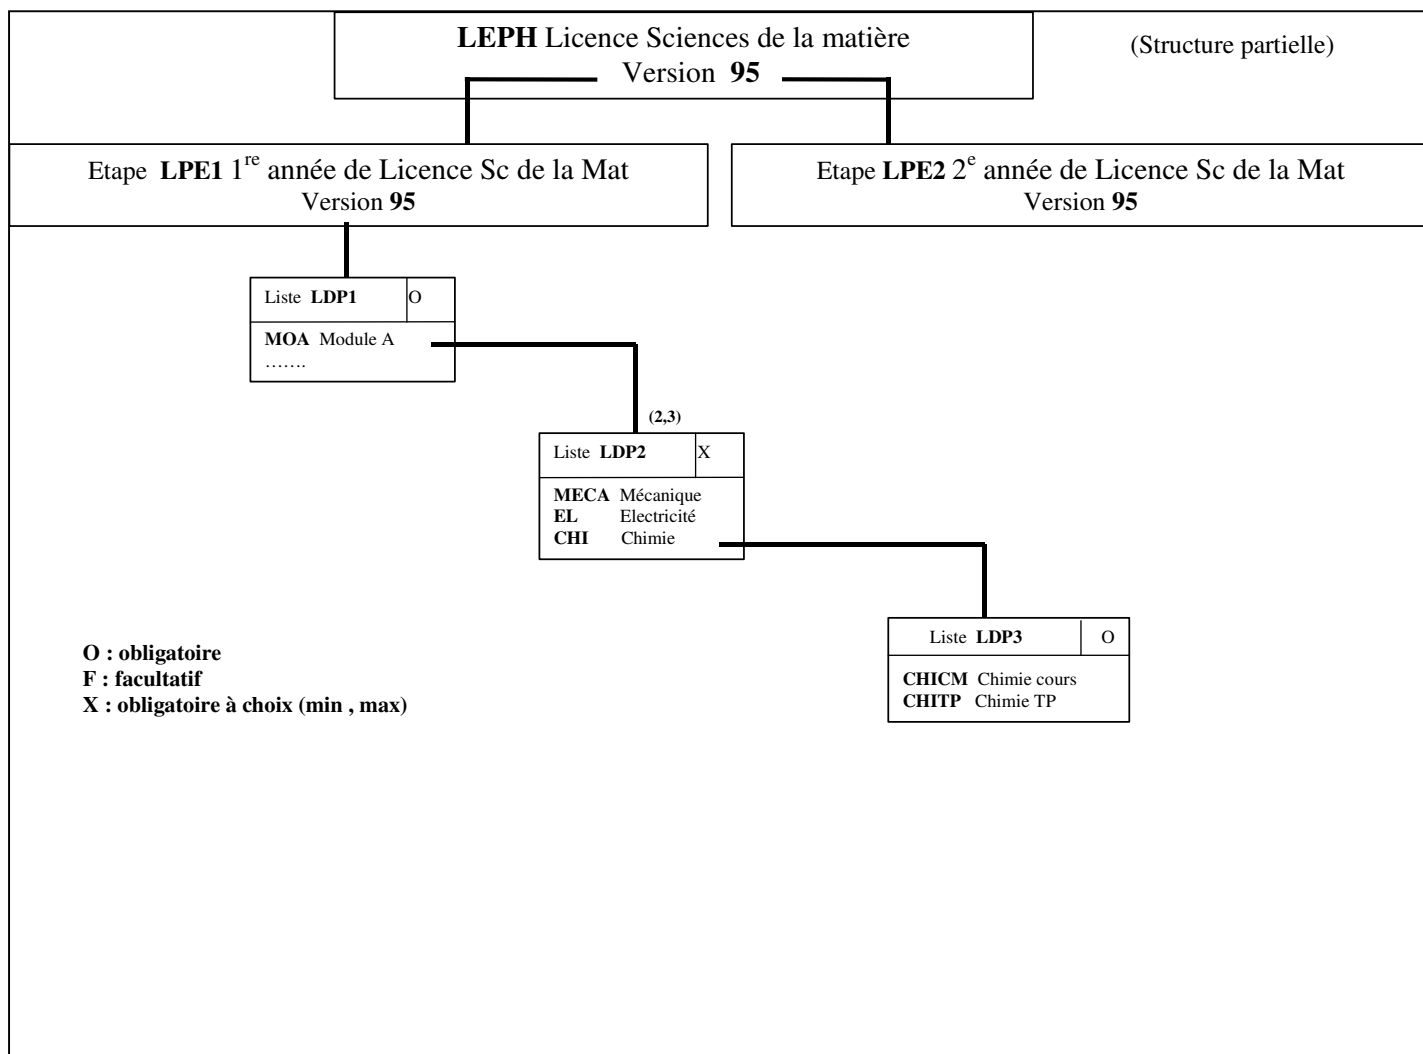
**LEPH** Licence Sciences de la matière
Version **95**

(Structure partielle)

Etape **LPE1** 1$^{re}$ année de Licence Sc de la Mat
Version **95**

Etape **LPE2** 2$^{e}$ année de Licence Sc de la Mat
Version **95**

| Liste **LDP1** | O |
|---|---|
| **MOA** Module A ……. | |

(2,3)

| Liste **LDP2** | X |
|---|---|
| **MECA** Mécanique **EL** Electricité **CHI** Chimie | |

| Liste **LDP3** | O |
|---|---|
| **CHICM** Chimie cours **CHITP** Chimie TP | |

**O : obligatoire**
**F : facultatif**
**X : obligatoire à choix (min , max)**